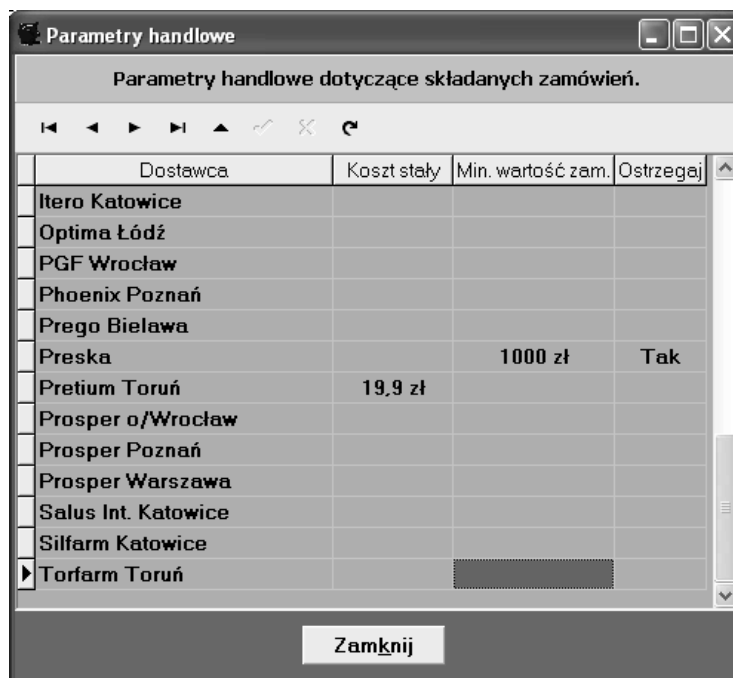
Parametry handlowe

Parametry handlowe dotyczące składanych zamówień.

| Dostawca | Koszt stały | Min. wartość zam. | Ostrzegaj |
|---|---|---|---|
| Itero Katowice | | | |
| Optima Łódź | | | |
| PGF Wrocław | | | |
| Phoenix Poznań | | | |
| Prego Bielawa | | | |
| Preska | | 1000 zł | Tak |
| Pretium Toruń | 19,9 zł | | |
| Prosper o/Wrocław | | | |
| Prosper Poznań | | | |
| Prosper Warszawa | | | |
| Salus Int. Katowice | | | |
| Silfarm Katowice | | | |
| Torfarm Toruń | | | |

Zamknij